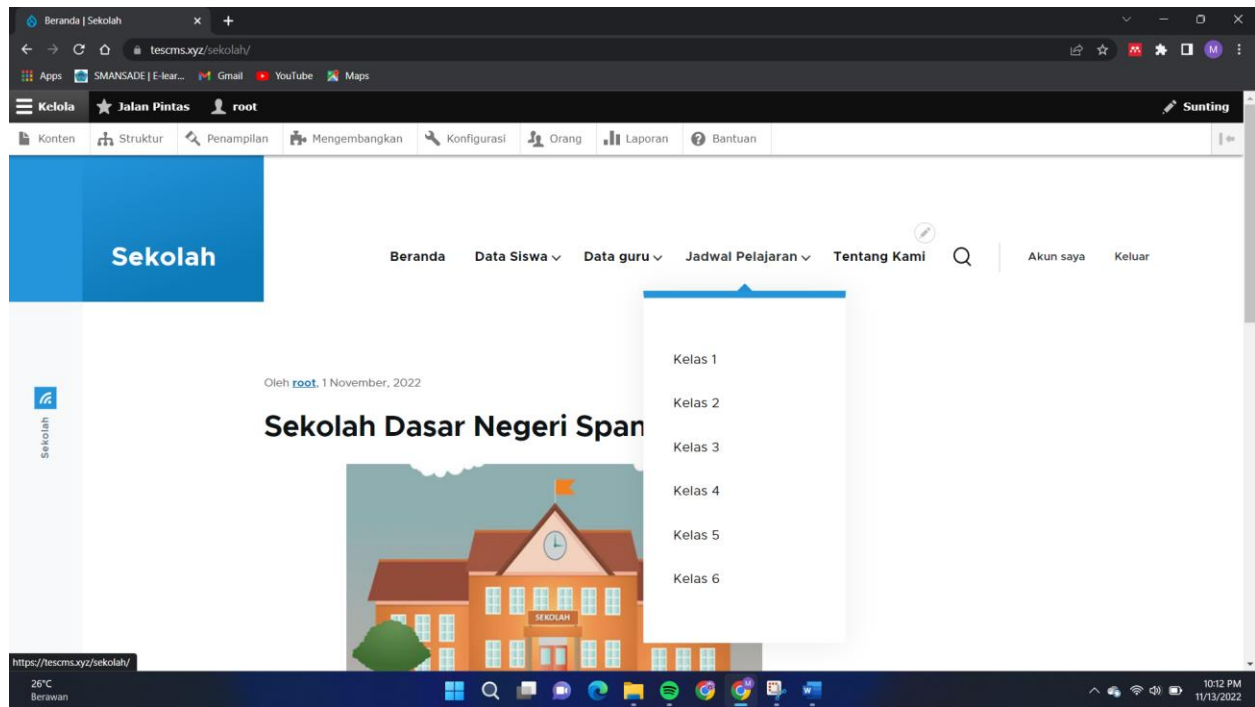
Beranda | Sekolah
tescms.xyz/sekolah/
Apps SMANSADE | E-lear... Gmail YouTube Maps
Kelola Jalan Pintas root Sunting
Konten Struktur Penampilan Mengembangkan Konfigurasi Orang Laporan Bantuan

Sekolah
Beranda Data Siswa Data guru Jadwal Pelajaran Tentang Kami Akun saya Keluar

Kelas 1
Kelas 2
Kelas 3
Kelas 4
Kelas 5
Kelas 6

Sekolah

Oleh root, 1 November, 2022
Sekolah Dasar Negeri Span

SEKOLAH

https://tescms.xyz/sekolah/
26°C
Berawan
10:12 PM
11/13/2022